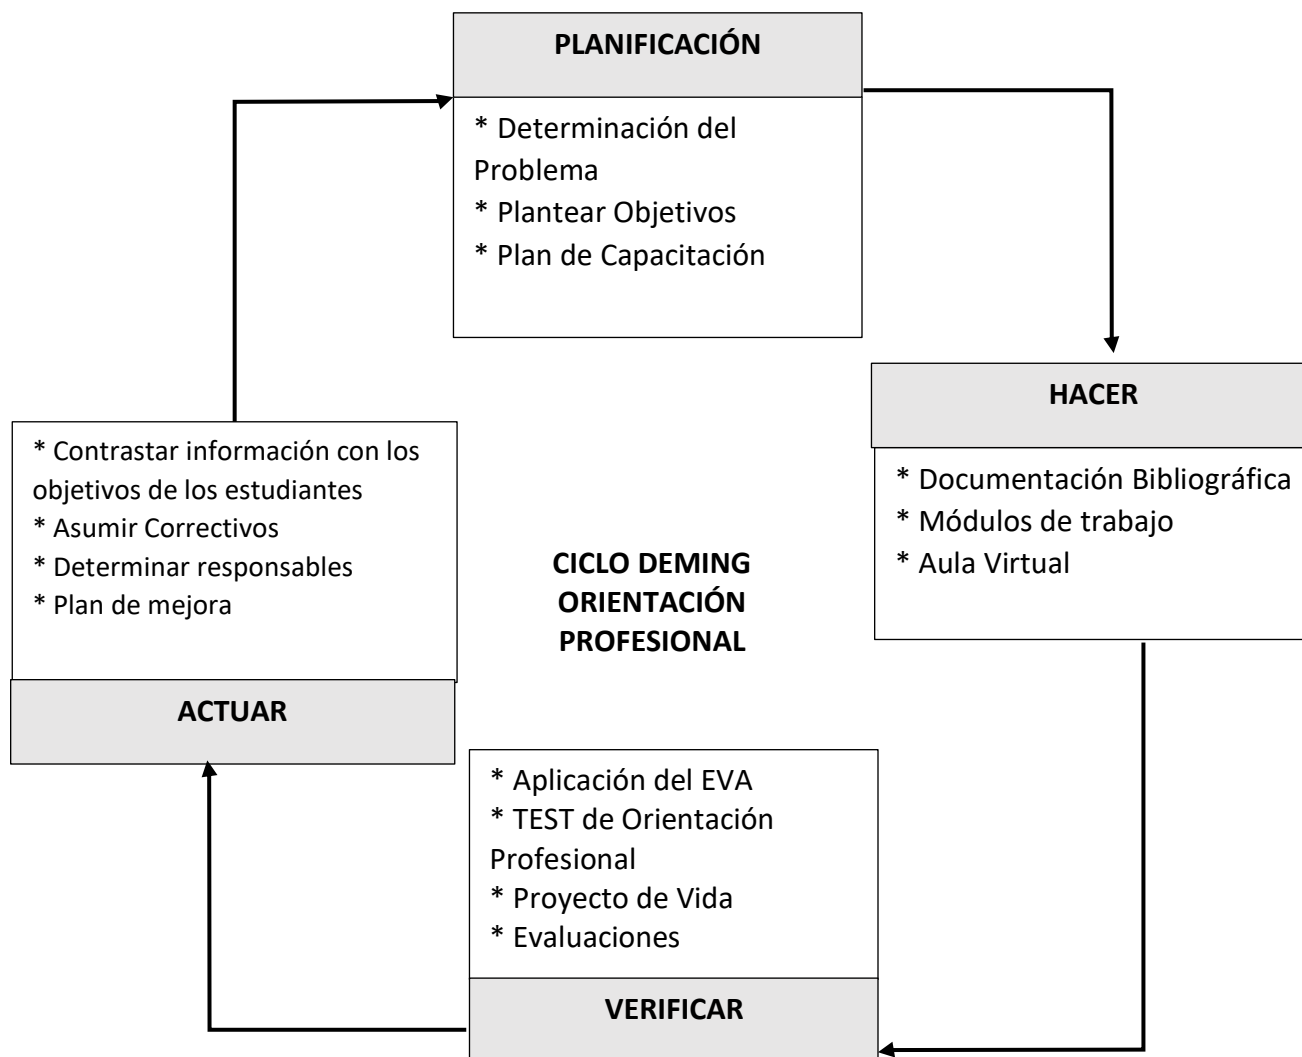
PLANIFICACIÓN

* Determinación del Problema
* Plantear Objetivos
* Plan de Capacitación

HACER

* Documentación Bibliográfica
* Módulos de trabajo
* Aula Virtual

* Contrastar información con los objetivos de los estudiantes
* Asumir Correctivos
* Determinar responsables
* Plan de mejora

ACTUAR

CICLO DEMING ORIENTACIÓN PROFESIONAL

* Aplicación del EVA
* TEST de Orientación Profesional
* Proyecto de Vida
* Evaluaciones

VERIFICAR